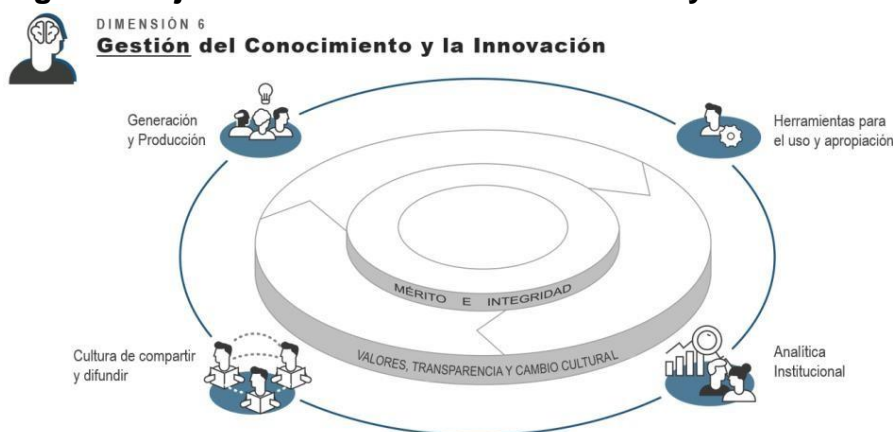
DIMENSIÓN 6
Gestión del Conocimiento y la Innovación

Generación y Producción

Herramientas para el uso y apropiación

MÉRITO E INTEGRIDAD

VALORES, TRANSPARENCIA Y CAMBIO CULTURAL

Cultura de compartir y difundir

Analítica Institucional